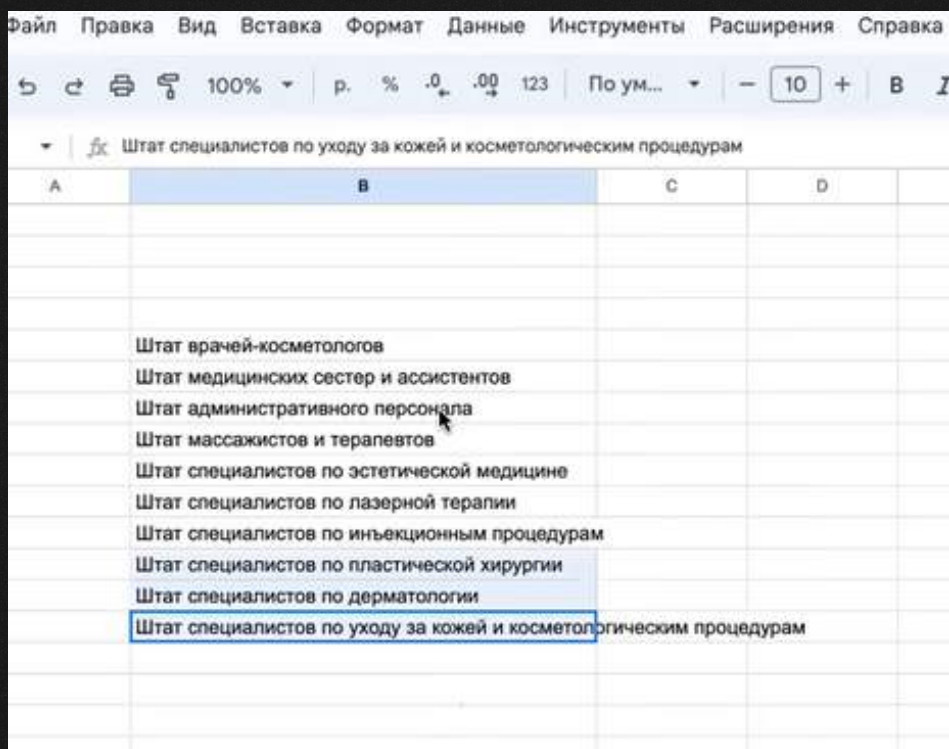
Файл Правка Вид Вставка Формат Данные Инструменты Расширения Справка

100% р. % .0 .00 123 По ум... − 10 + B

fx Штат специалистов по уходу за кожей и косметологическим процедурам

| A | B | C | D |
|---|---|---|---|
| | | | |
| | | | |
| | | | |
| | | | |
| | Штат врачей-косметологов | | |
| | Штат медицинских сестер и ассистентов | | |
| | Штат административного персонала | | |
| | Штат массажистов и терапевтов | | |
| | Штат специалистов по эстетической медицине | | |
| | Штат специалистов по лазерной терапии | | |
| | Штат специалистов по инъекционным процедурам | | |
| | Штат специалистов по пластической хирургии | | |
| | Штат специалистов по дерматологии | | |
| | Штат специалистов по уходу за кожей и косметологическим процедурам | | |